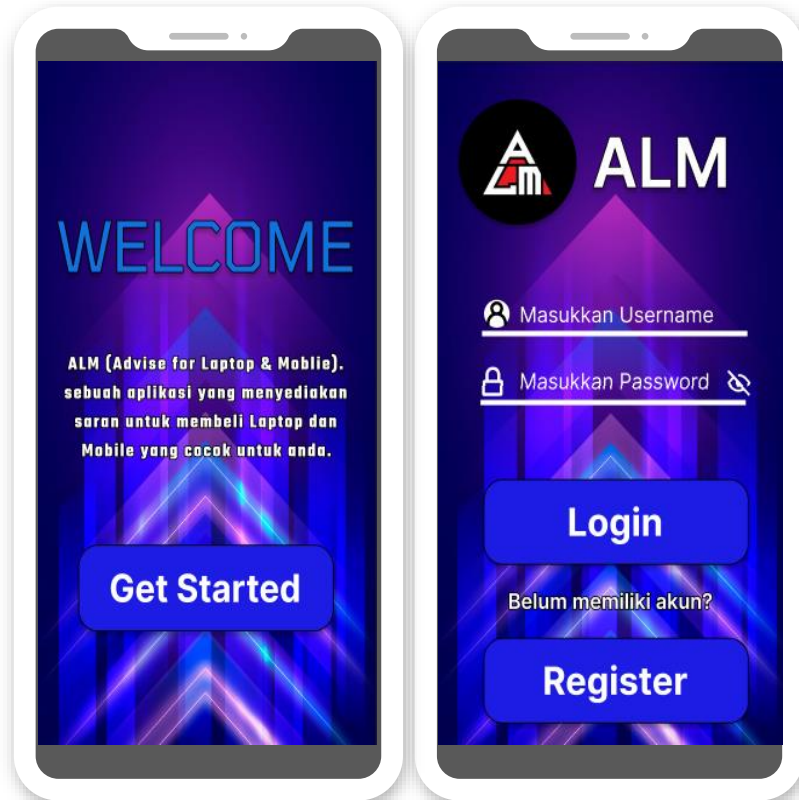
WELCOME

ALM (Advise for Laptop & Mobile). sebuah aplikasi yang menyediakan saran untuk membeli Laptop dan Mobile yang cocok untuk anda.

Get Started

ALM

ALM

Masukkan Username

Masukkan Password

Login

Belum memiliki akun?

Register